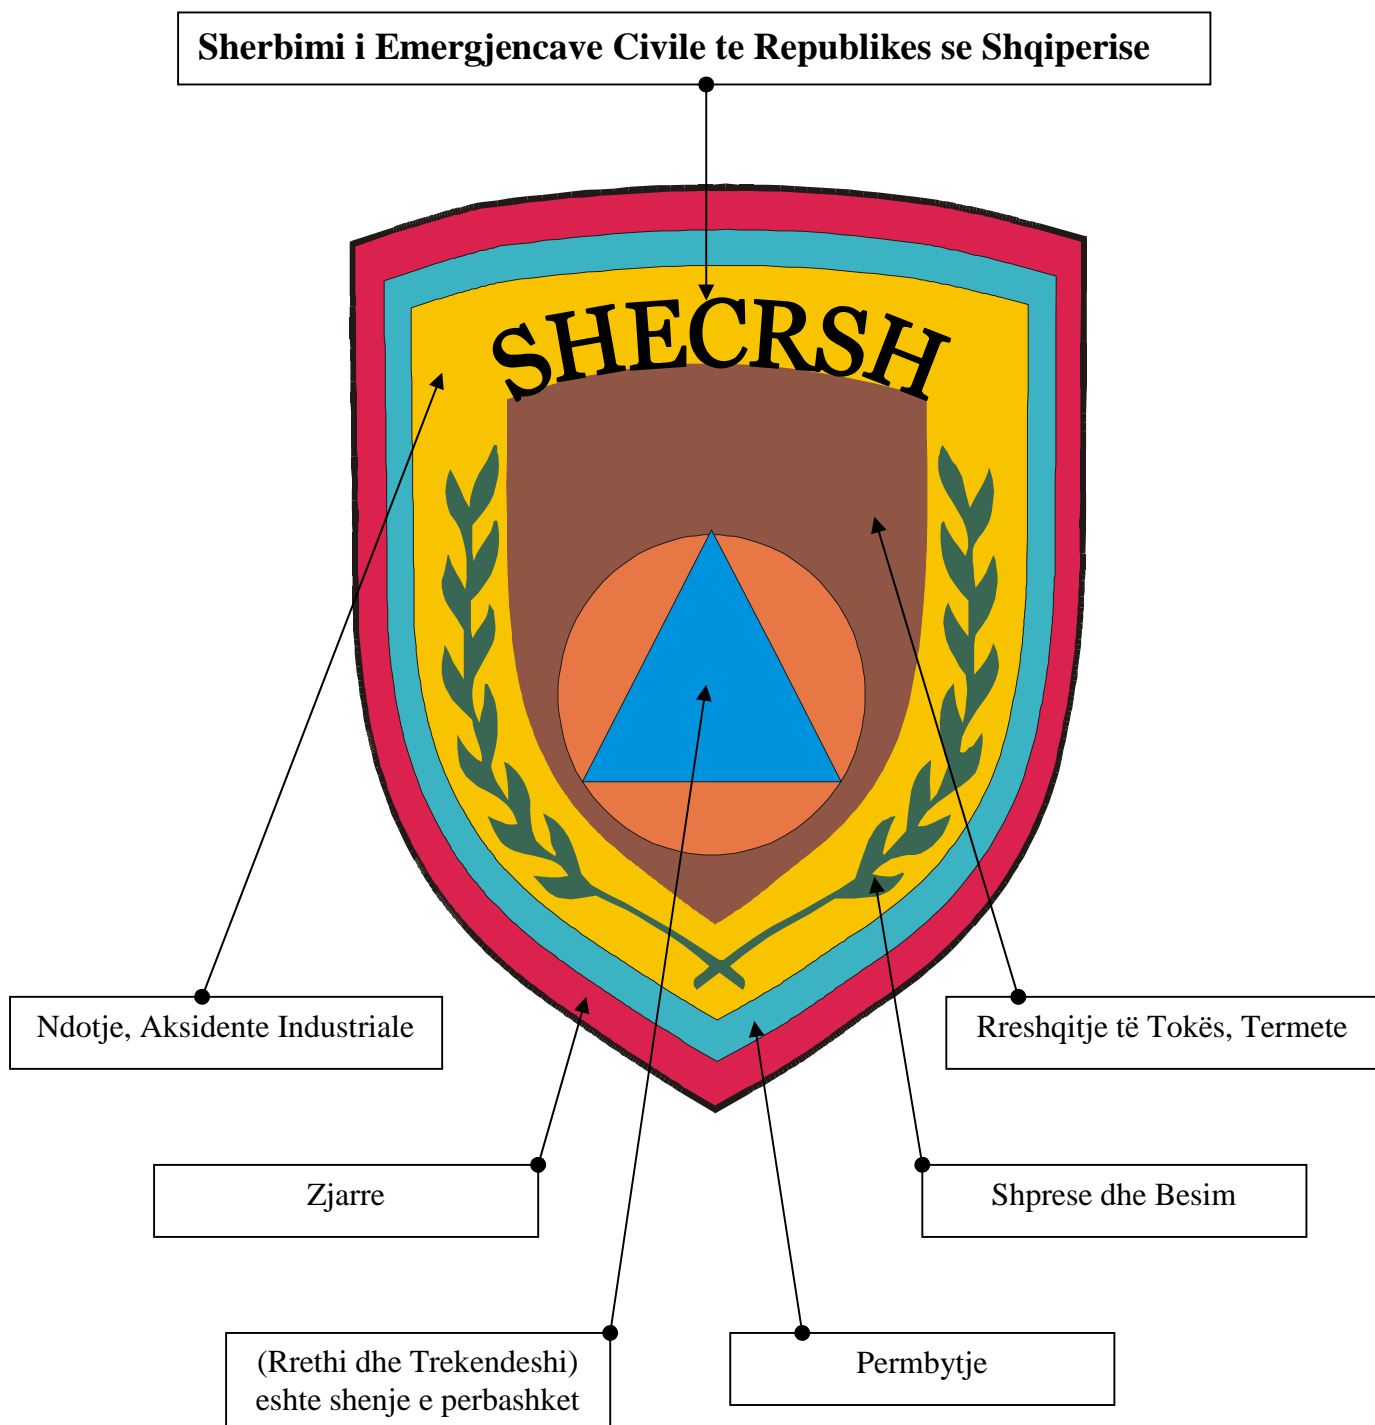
Sherbimi i Emergjencave Civile te Republikes se Shqiperise

SHECRSH

Ndotje, Aksidente Industriale

Rreshqitje të Tokës, Termete

Zjarre

Shprese dhe Besim

(Rrethi dhe Trekendeshi) eshte shenje e perbashket

Permbytje